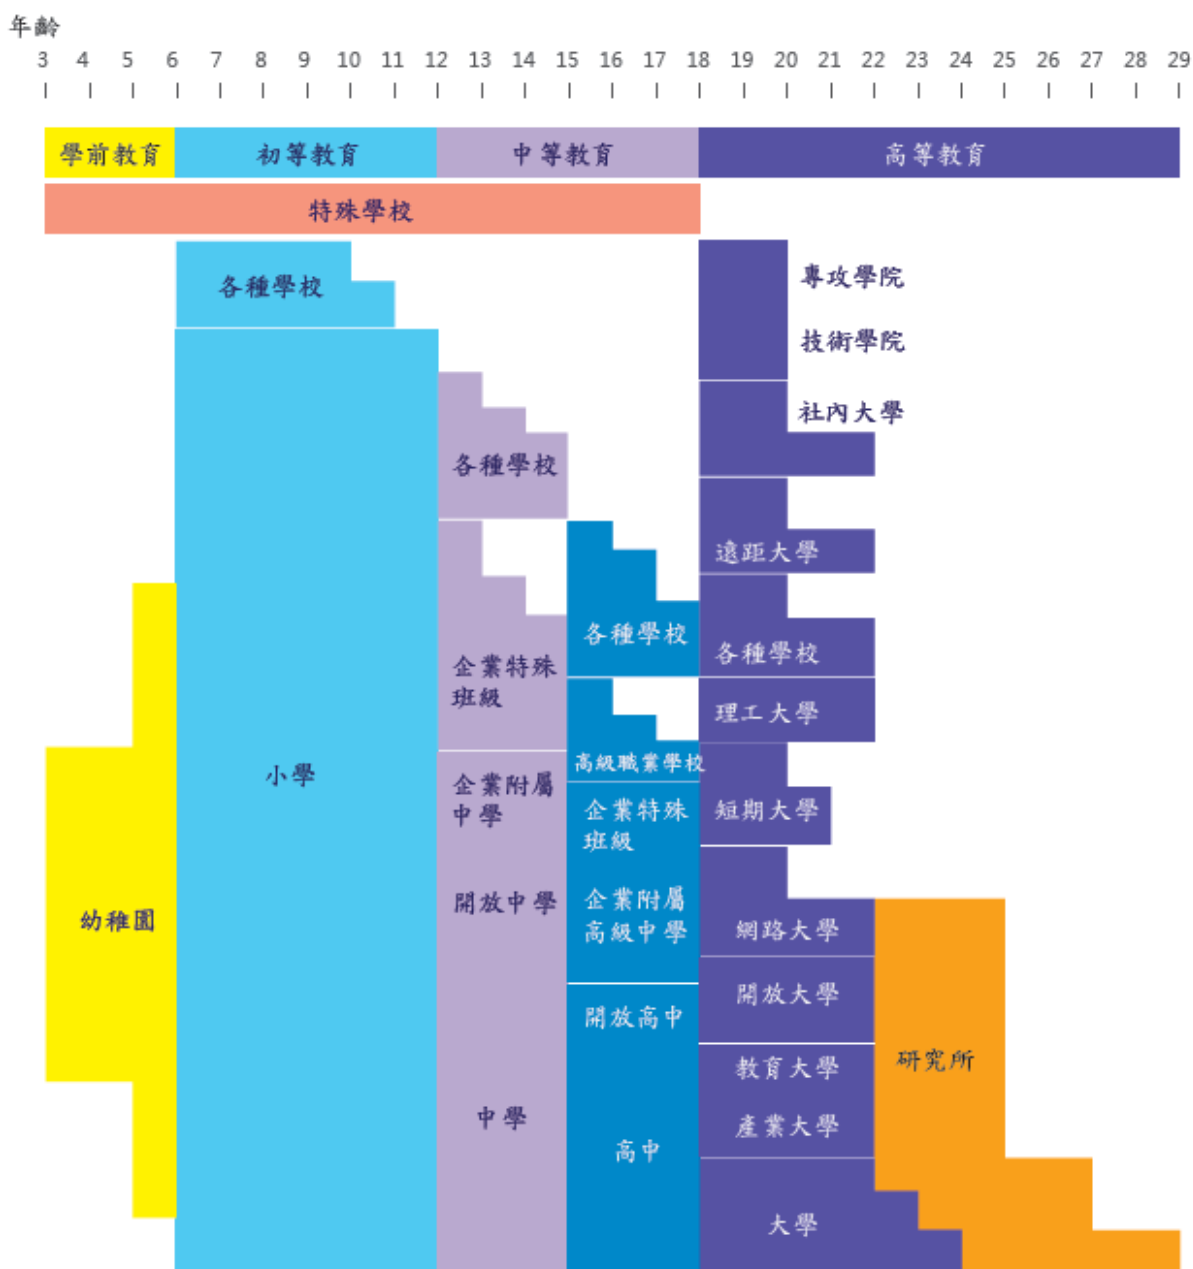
年齡
3 4 5 6 7 8 9 10 11 12 13 14 15 16 17 18 19 20 21 22 23 24 25 26 27 28 29

學前教育
初等教育
中等教育
高等教育
特殊學校

各種學校
小學
幼稚園

各種學校
企業特殊班級
企業附屬中學
開放中學
中學

各種學校
高級職業學校
企業特殊班級
企業附屬高級中學
開放高中
高中

專攻學院
技術學院
社內大學
遠距大學
各種學校
理工大學
短期大學
網路大學
開放大學
教育大學
產業大學
大學

研究所